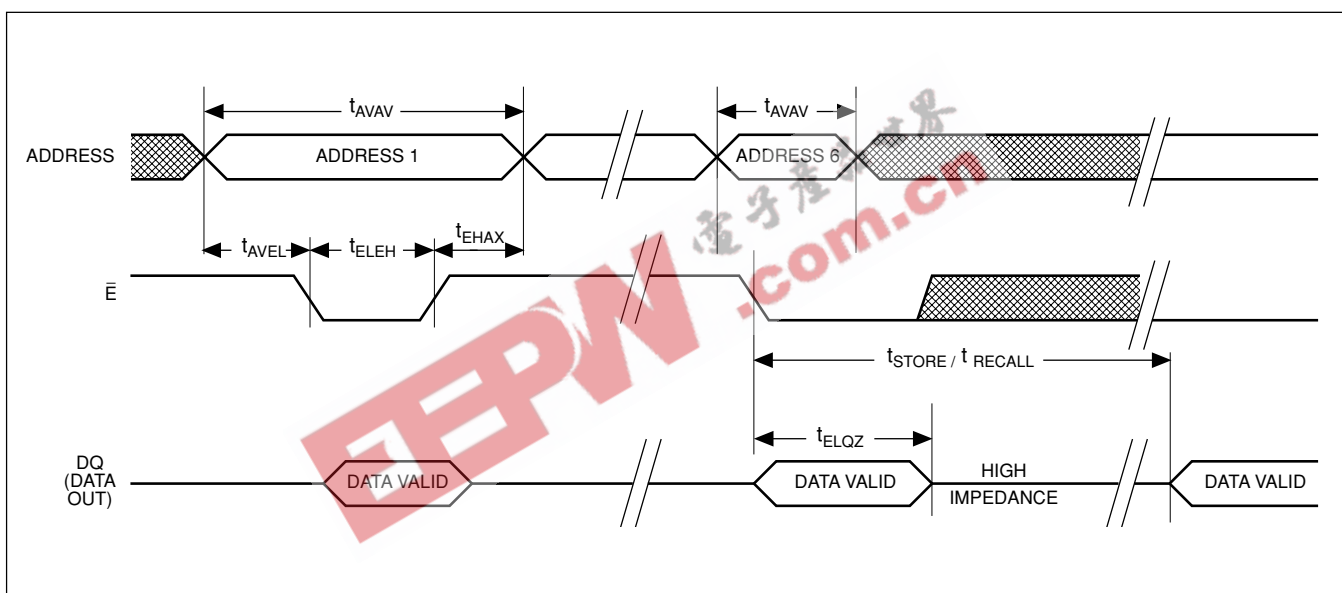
$t_{AVAV}$ $t_{AVAV}$

ADDRESS ADDRESS 1 ADDRESS 6

$t_{AVEL}$ $t_{ELEH}$ $t_{EHAX}$

$\bar{E}$

$t_{STORE}$ / $t_{RECALL}$

$t_{ELQZ}$

DQ (DATA OUT) DATA VALID DATA VALID HIGH IMPEDANCE DATA VALID

电子产品世界 EEPW .com.cn